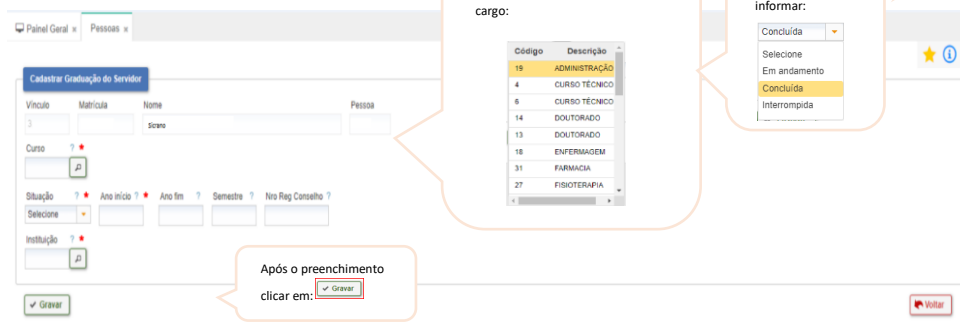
Painel Geral × Pessoas ×

Cadastrar Graduação do Servidor

Vínculo
3

Matrícula

Nome
Sicrano

Pessoa

Curso ? *

Situação ? *
Selecione

Ano início ? *

Ano fim ?

Semestre ?

Nro Reg Conselho ?

Instituição ? *

✔ Gravar

cargo:

| Código | Descrição |
|---|---|
| 19 | ADMINISTRAÇÃO |
| 4 | CURSO TÉCNICO |
| 6 | CURSO TÉCNICO |
| 14 | DOUTORADO |
| 13 | DOUTORADO |
| 18 | ENFERMAGEM |
| 31 | FARMACIA |
| 27 | FISIOTERAPIA |

informar:

Concluída
Selecione
Em andamento
Concluída
Interrompida

Após o preenchimento clicar em: ✔ Gravar

Voltar